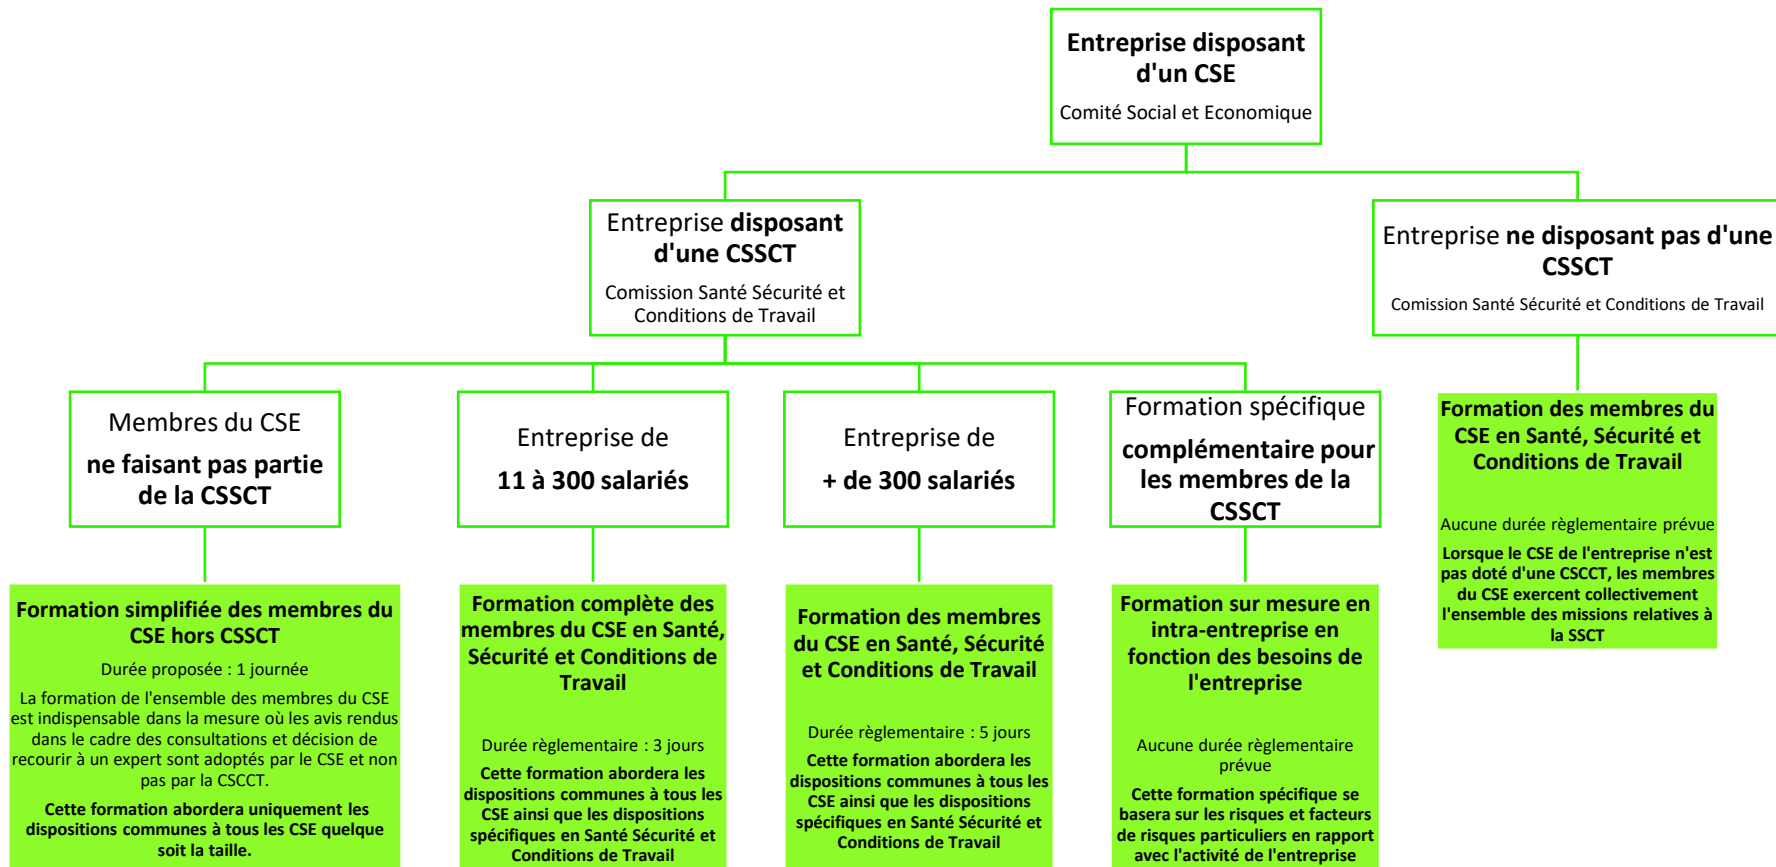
Entreprise disposant d'un CSE

Comité Social et Economique

Entreprise disposant d'une CSSCT

Comission Santé Sécurité et Conditions de Travail

Entreprise ne disposant pas d'une CSSCT

Comission Santé Sécurité et Conditions de Travail

Membres du CSE

ne faisant pas partie de la CSSCT

Formation simplifiée des membres du CSE hors CSSCT

Durée proposée : 1 journée

La formation de l'ensemble des membres du CSE est indispensable dans la mesure où les avis rendus dans le cadre des consultations et décision de recourir à un expert sont adoptés par le CSE et non pas par la CSCCT.

Cette formation abordera uniquement les dispositions communes à tous les CSE quelque soit la taille.

Entreprise de

11 à 300 salariés

Formation complète des membres du CSE en Santé, Sécurité et Conditions de Travail

Durée règlementaire : 3 jours

Cette formation abordera les dispositions communes à tous les CSE ainsi que les dispositions spécifiques en Santé Sécurité et Conditions de Travail

Entreprise de

+ de 300 salariés

Formation des membres du CSE en Santé, Sécurité et Conditions de Travail

Durée règlementaire : 5 jours

Cette formation abordera les dispositions communes à tous les CSE ainsi que les dispositions spécifiques en Santé Sécurité et Conditions de Travail

Formation spécifique

complémentaire pour les membres de la CSSCT

Formation sur mesure en intra-entreprise en fonction des besoins de l'entreprise

Aucune durée règlementaire prévue

Cette formation spécifique se basera sur les risques et facteurs de risques particuliers en rapport avec l'activité de l'entreprise

Formation des membres du CSE en Santé, Sécurité et Conditions de Travail

Aucune durée règlementaire prévue

Lorsque le CSE de l'entreprise n'est pas doté d'une CSCCT, les membres du CSE exercent collectivement l'ensemble des missions relatives à la SSCT